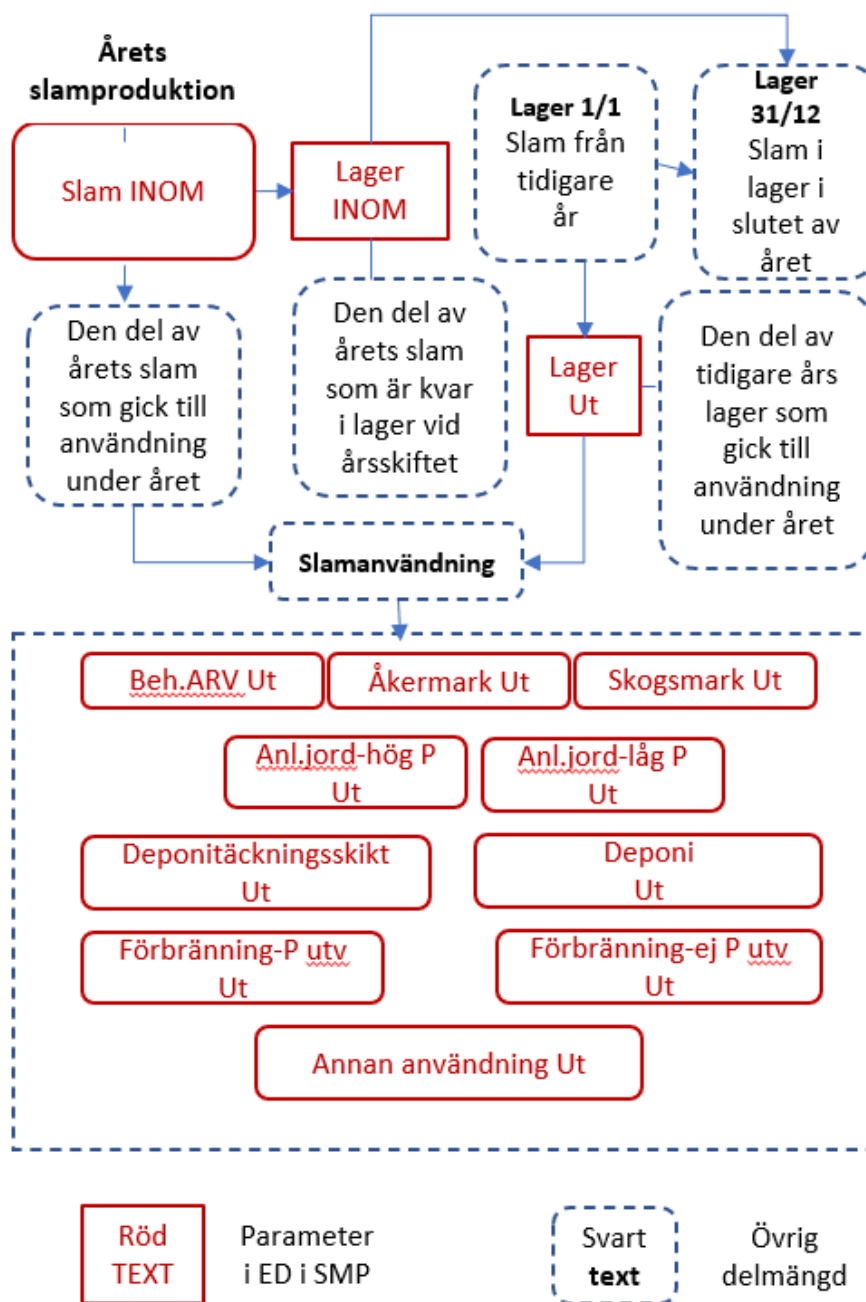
Årets slamproduktion

Slam INOM

Lager INOM

Lager 1/1
Slam från tidigare år

Lager 31/12
Slam i lager i slutet av året

Den del av årets slam som gick till användning under året

Den del av årets slam som är kvar i lager vid årsskiftet

Lager Ut

Den del av tidigare års lager som gick till användning under året

Slamanvändning

Beh.ARV Ut

Åkermark Ut

Skogsmark Ut

Anl.jord-hög P Ut

Anl.jord-låg P Ut

Deponitäckningsskikt Ut

Deponi Ut

Förbränning-P utv Ut

Förbränning-ej P utv Ut

Annan användning Ut

Röd TEXT

Parameter i ED i SMP

Svart text

Övrig delmängd